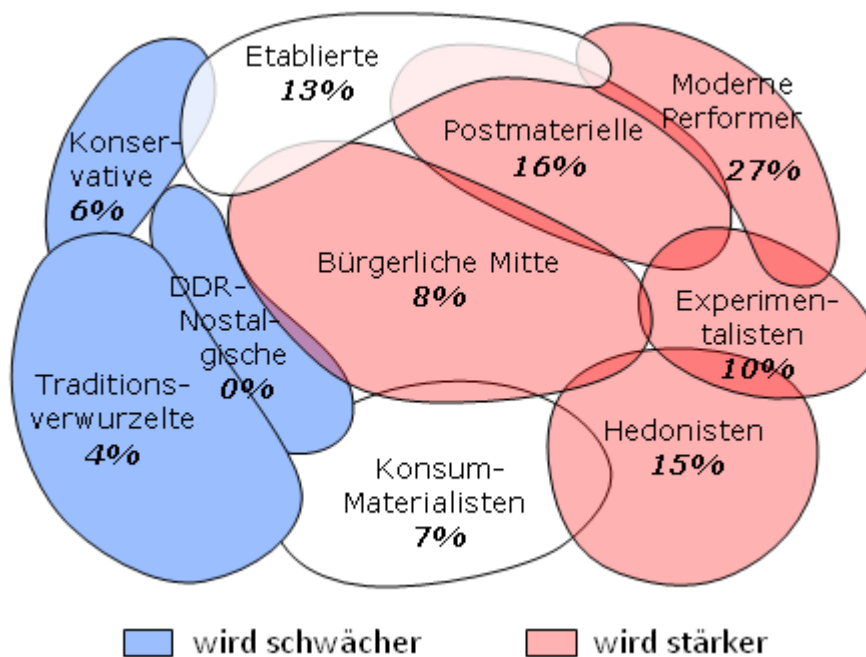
Etablierte
13%

Moderne Performer
27%

Postmaterielle
16%

Konservative
6%

Bürgerliche Mitte
8%

DDR-Nostalgische
0%

Experimentalisten
10%

Traditionsverwurzelte
4%

Hedonisten
15%

Konsum-Materialisten
7%

wird schwächer
wird stärker